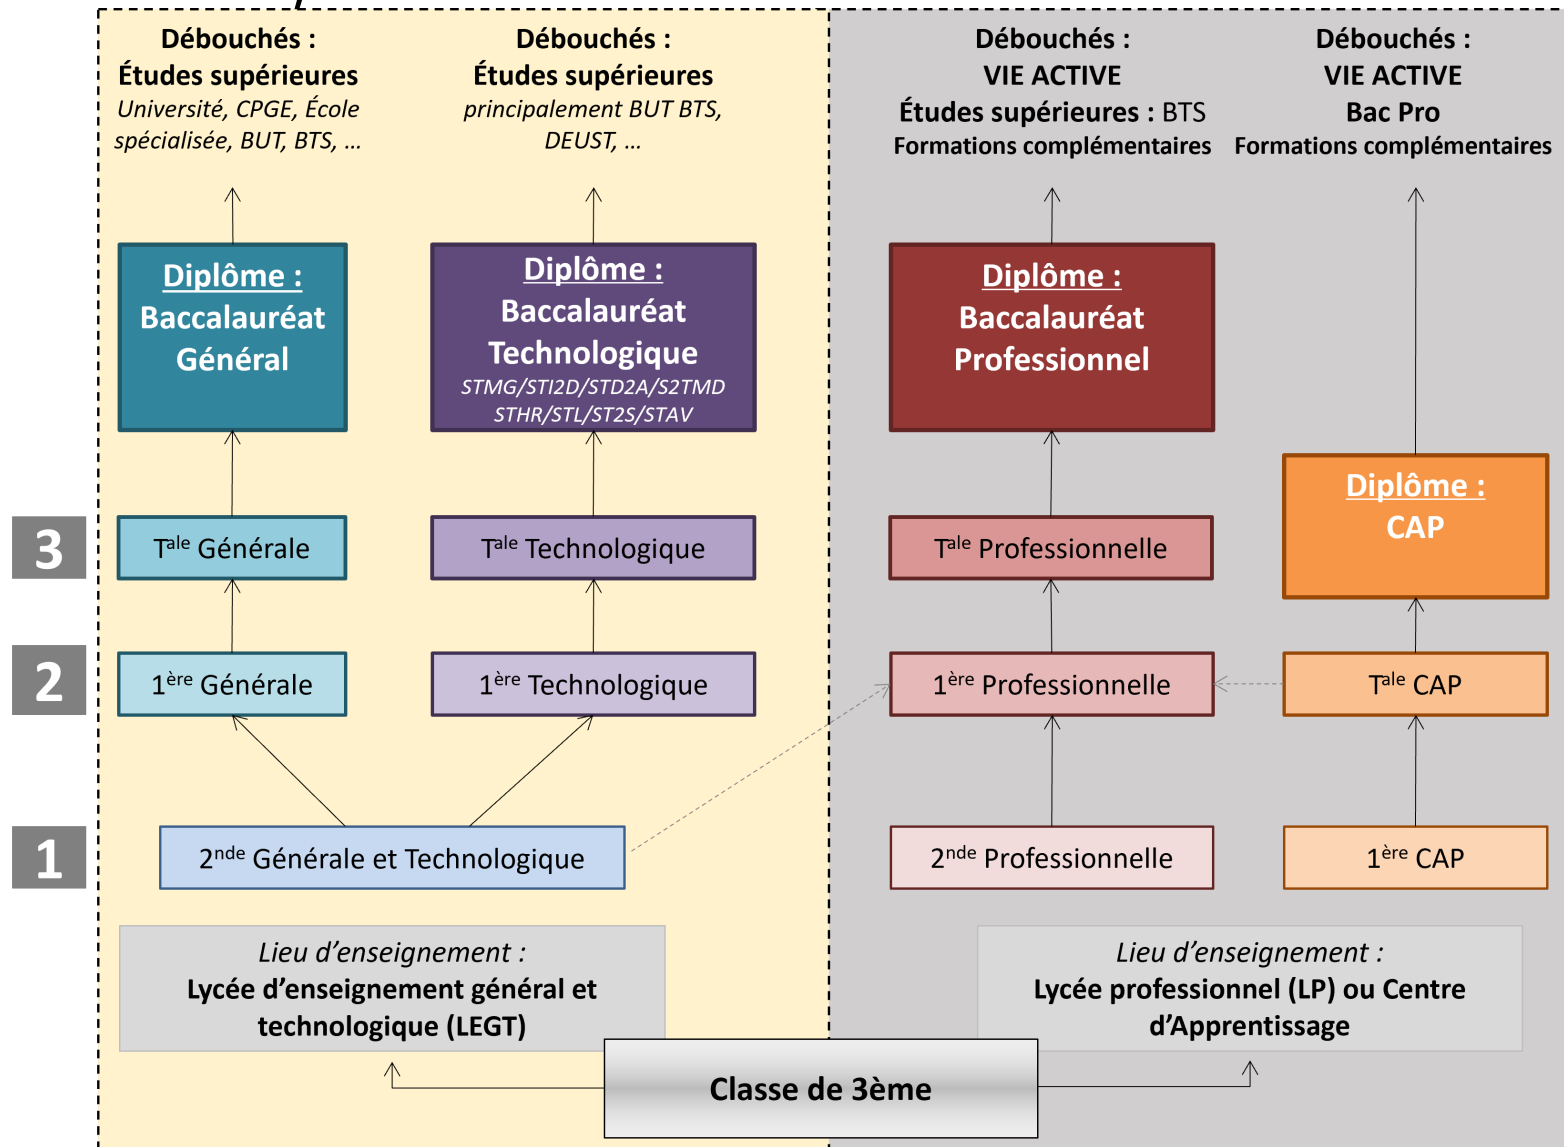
Débouchés :
Études supérieures
Université, CPGE, École spécialisée, BUT, BTS, ...

Débouchés :
Études supérieures
principalement BUT BTS, DEUST, ...

Débouchés :
VIE ACTIVE
Études supérieures : BTS
Formations complémentaires

Débouchés :
VIE ACTIVE
Bac Pro
Formations complémentaires

Diplôme :
Baccalauréat Général

Diplôme :
Baccalauréat Technologique
STMG/STI2D/STD2A/S2TMD STHR/STL/ST2S/STAV

Diplôme :
Baccalauréat Professionnel

Diplôme :
CAP

3
T$^{ale}$ Générale
T$^{ale}$ Technologique
T$^{ale}$ Professionnelle

2
1$^{ère}$ Générale
1$^{ère}$ Technologique
1$^{ère}$ Professionnelle
T$^{ale}$ CAP

1
2$^{nde}$ Générale et Technologique
2$^{nde}$ Professionnelle
1$^{ère}$ CAP

Lieu d'enseignement :
Lycée d'enseignement général et technologique (LEGT)

Lieu d'enseignement :
Lycée professionnel (LP) ou Centre d'Apprentissage

Classe de 3ème